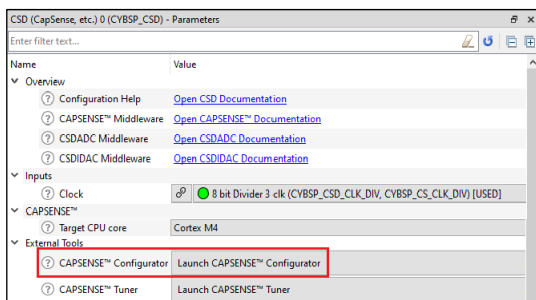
CSD (CapSense, etc.) 0 (CYBSP_CSD) - Parameters

Enter filter text...

| Name | Value |
|---|---|
| Overview | |
| Configuration Help | Open CSD Documentation |
| CAPSENSE™ Middleware | Open CAPSENSE™ Documentation |
| CSDADC Middleware | Open CSDADC Documentation |
| CSDIDAC Middleware | Open CSDIDAC Documentation |
| Inputs | |
| Clock | 8 bit Divider 3 clk (CYBSP_CSD_CLK_DIV, CYBSP_CS_CLK_DIV) [USED] |
| CAPSENSE™ | |
| Target CPU core | Cortex M4 |
| External Tools | |
| CAPSENSE™ Configurator | Launch CAPSENSE™ Configurator |
| CAPSENSE™ Tuner | Launch CAPSENSE™ Tuner |